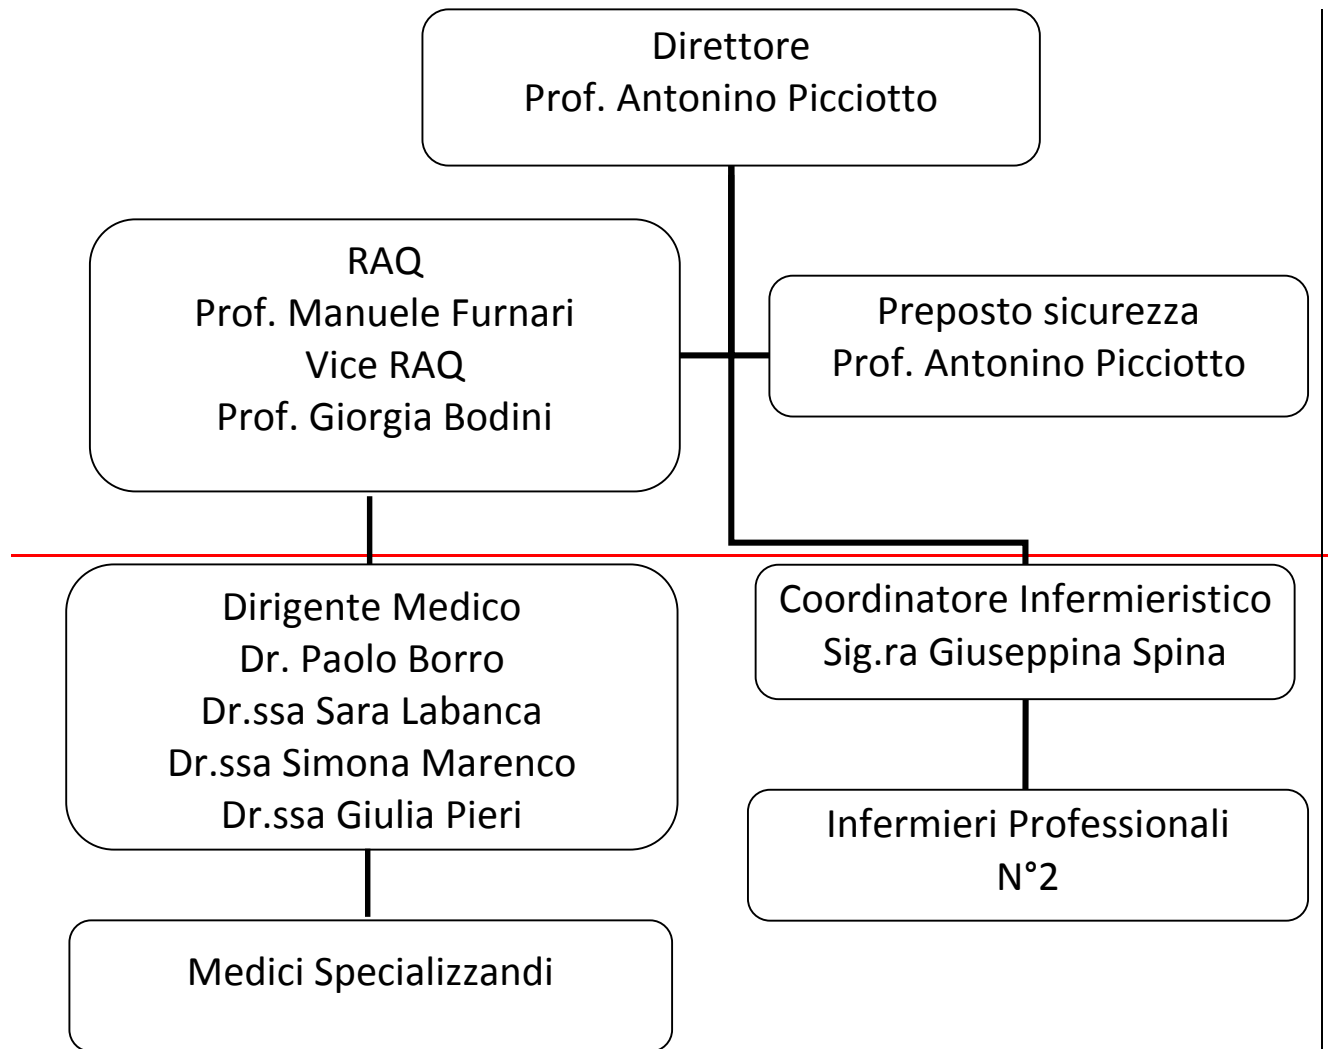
Direttore
Prof. Antonino Picciotto

RAQ
Prof. Manuele Furnari
Vice RAQ
Prof. Giorgia Bodini

Preposto sicurezza
Prof. Antonino Picciotto

Dirigente Medico
Dr. Paolo Borro
Dr.ssa Sara Labanca
Dr.ssa Simona Marenco
Dr.ssa Giulia Pieri

Coordinatore Infermieristico
Sig.ra Giuseppina Spina

Infermieri Professionali
N°2

Medici Specializzandi